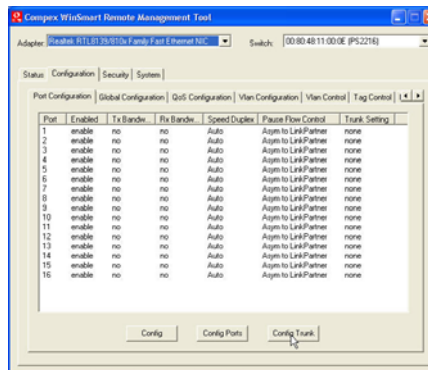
Compex WinSmart Remote Management Tool

Adapter: Realtek RTL8139/810x Family Fast Ethernet NIC
Switch: 00:80:48:11:00:0E (PS2216)

Status | Configuration | Security | System

Port Configuration | Global Configuration | QoS Configuration | Vlan Configuration | Vlan Control | Tag Control

| Port | Enabled | Tx Bandw... | Rx Bandw... | Speed Duplex | Pause Flow Control | Trunk Setting |
|---|---|---|---|---|---|---|
| 1 | enable | no | no | Auto | Asym to LinkPartner | none |
| 2 | enable | no | no | Auto | Asym to LinkPartner | none |
| 3 | enable | no | no | Auto | Asym to LinkPartner | none |
| 4 | enable | no | no | Auto | Asym to LinkPartner | none |
| 5 | enable | no | no | Auto | Asym to LinkPartner | none |
| 6 | enable | no | no | Auto | Asym to LinkPartner | none |
| 7 | enable | no | no | Auto | Asym to LinkPartner | none |
| 8 | enable | no | no | Auto | Asym to LinkPartner | none |
| 9 | enable | no | no | Auto | Asym to LinkPartner | none |
| 10 | enable | no | no | Auto | Asym to LinkPartner | none |
| 11 | enable | no | no | Auto | Asym to LinkPartner | none |
| 12 | enable | no | no | Auto | Asym to LinkPartner | none |
| 13 | enable | no | no | Auto | Asym to LinkPartner | none |
| 14 | enable | no | no | Auto | Asym to LinkPartner | none |
| 15 | enable | no | no | Auto | Asym to LinkPartner | none |
| 16 | enable | no | no | Auto | Asym to LinkPartner | none |

Config | Config Ports | Config Trunk